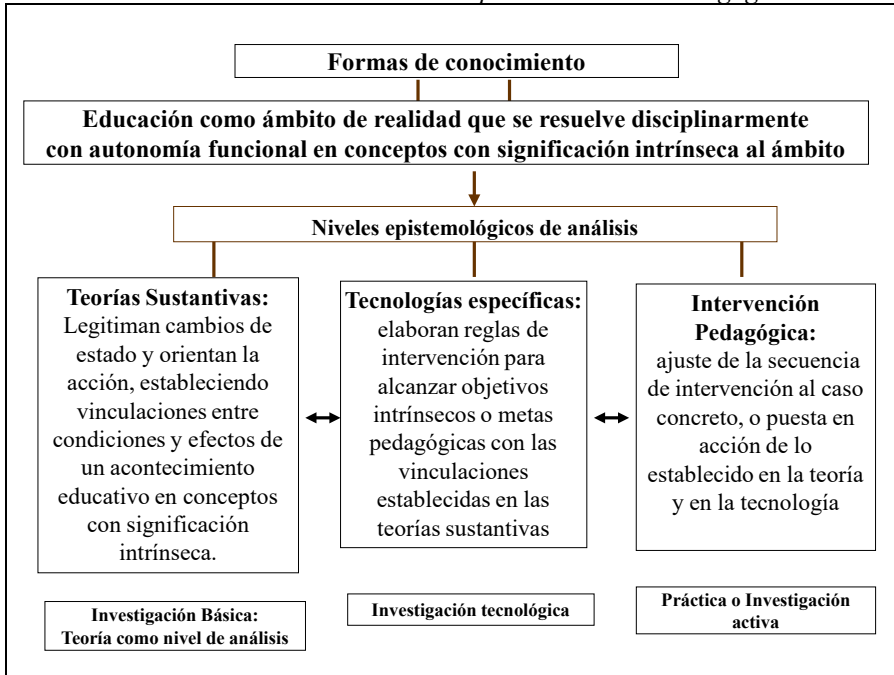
Formas de conocimiento

Educación como ámbito de realidad que se resuelve disciplinarmente con autonomía funcional en conceptos con significación intrínseca al ámbito

Niveles epistemológicos de análisis

Teorías Sustantivas: Legitiman cambios de estado y orientan la acción, estableciendo vinculaciones entre condiciones y efectos de un acontecimiento educativo en conceptos con significación intrínseca.

Tecnologías específicas: elaboran reglas de intervención para alcanzar objetivos intrínsecos o metas pedagógicas con las vinculaciones establecidas en las teorías sustantivas

Intervención Pedagógica: ajuste de la secuencia de intervención al caso concreto, o puesta en acción de lo establecido en la teoría y en la tecnología

Investigación Básica: Teoría como nivel de análisis

Investigación tecnológica

Práctica o Investigación activa